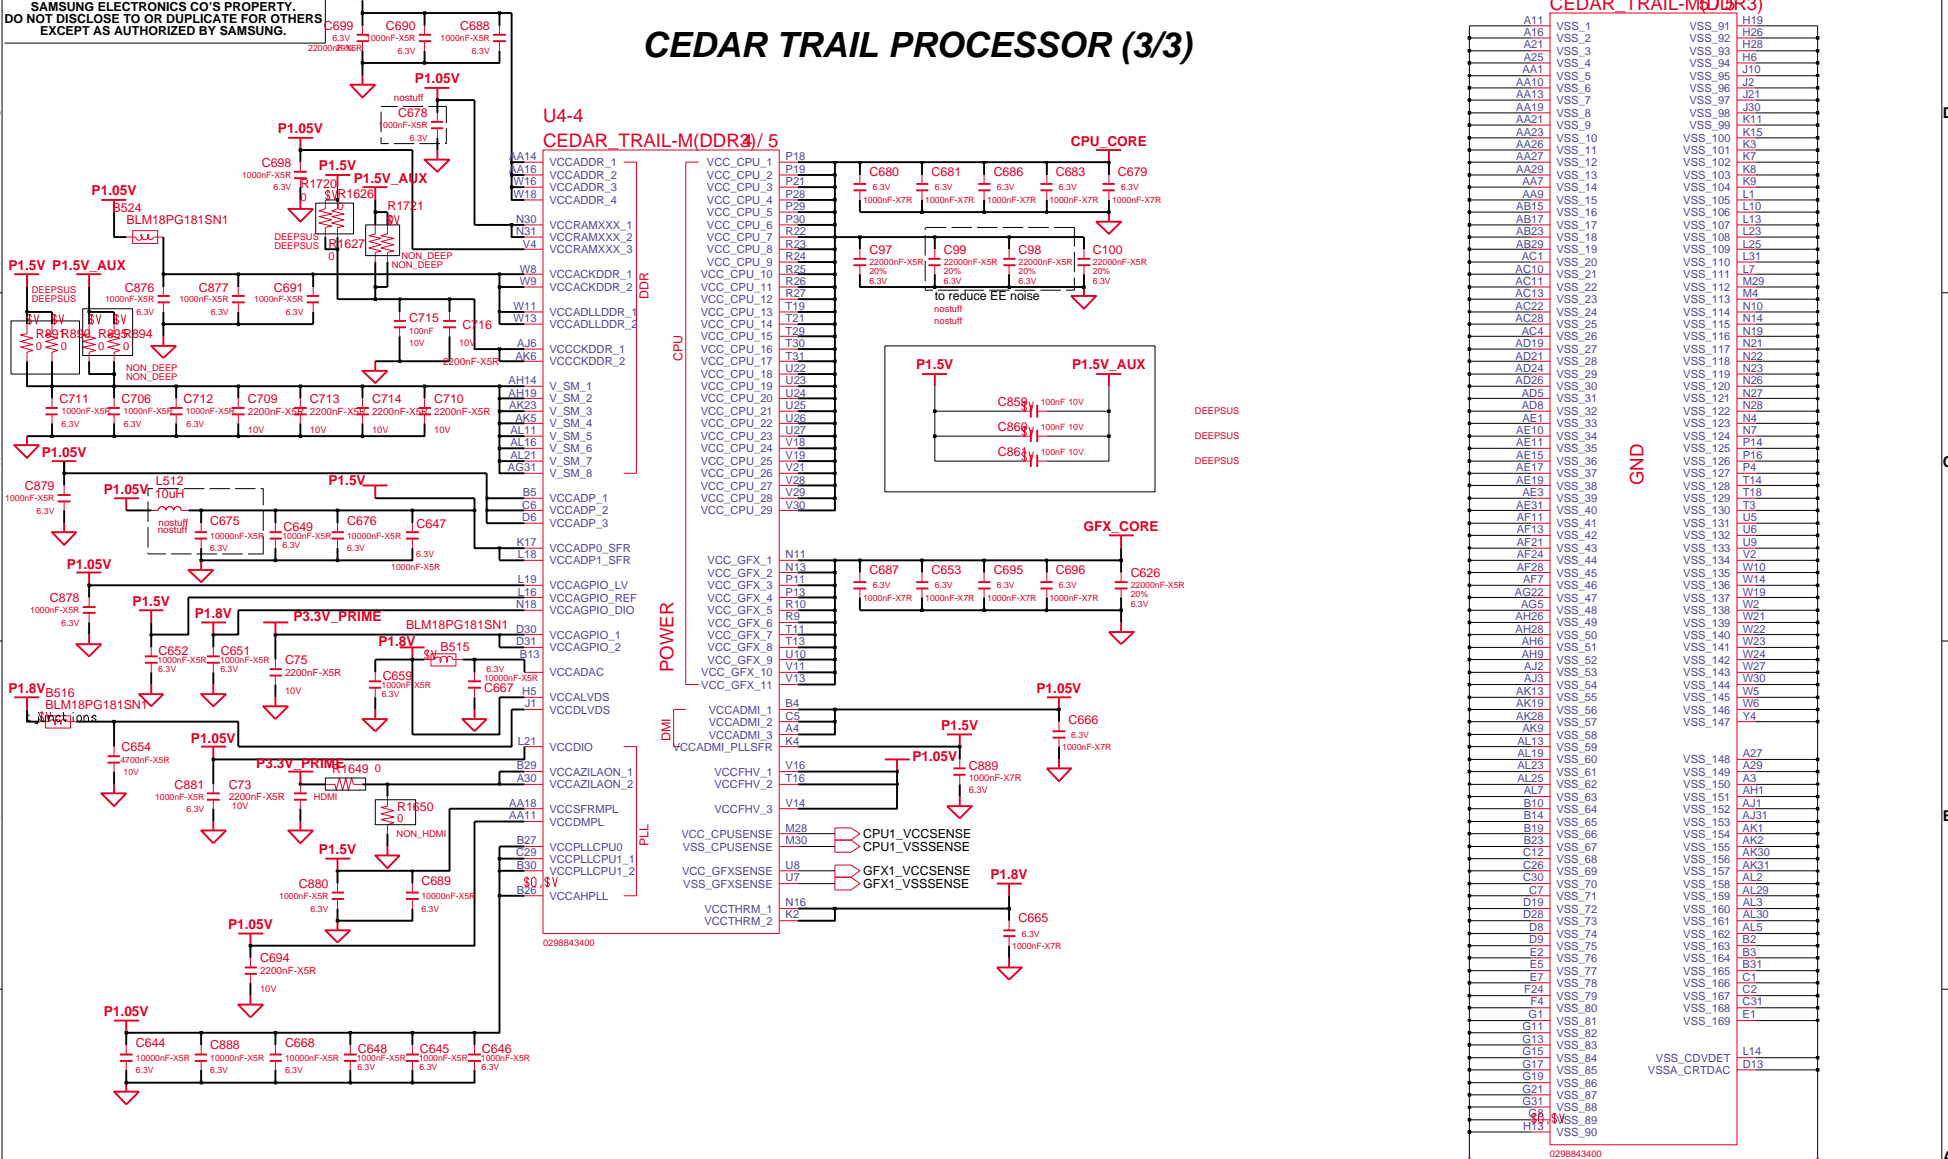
SAMSUNG ELECTRONICS CO'S PROPERTY.
DO NOT DISCLOSE TO OR DUPLICATE FOR OTHERS
EXCEPT AS AUTHORIZED BY SAMSUNG.

CEDAR TRAIL PROCESSOR (3/3)

U4-4
CEDAR_TRAIL-M(DDR3) / 5

C699 6.3V 22000nF-X5R
C690 1000nF-X5R 6.3V
C688 1000nF-X5R 6.3V
P1.05V
nostuff
C678 1000nF-X5R 6.3V
P1.05V
C698 1000nF-X5R 6.3V
P1.5V
P1.5V_AUX
R1720 0
R1626 0
R1721 0
DEEPSUS DEEPSUS
R1627 0
NON_DEEP NON_DEEP
P1.05V
B524
BLM18PG181SN1
P1.5V P1.5V_AUX
DEEPSUS DEEPSUS
C876 1000nF-X5R 6.3V
C877 1000nF-X5R 6.3V
C691 1000nF-X5R 6.3V
R891 R890 R895 R894 0 0 0 0
NON_DEEP NON_DEEP
C715 100nF 10V
C716 10V 2200nF-X5R
C711 1000nF-X5R 6.3V
C706 1000nF-X5R 6.3V
C712 1000nF-X5R 6.3V
C709 2200nF-X5R 10V
C713 2200nF-X5R 10V
C714 2200nF-X5R 10V
C710 2200nF-X5R 10V
P1.05V
C879 1000nF-X5R 6.3V
P1.05V
L512 10uH
nostuff nostuff
C675 10000nF-X5R 6.3V
C649 1000nF-X5R 6.3V
C676 10000nF-X5R 6.3V
C647 6.3V 1000nF-X5R
P1.5V
P1.05V
C878 1000nF-X5R 6.3V
P1.5V
P1.8V
P3.3V_PRIME
BLM18PG181SN1
C652 1000nF-X5R 6.3V
C651 1000nF-X5R 6.3V
C75 2200nF-X5R 10V
P1.8V
B515
C659 1000nF-X5R 6.3V
C667 6.3V 1000nF-X5R
P1.8V
B516
BLM18PG181SN1
Junctions
C654 4700nF-X5R 10V
P1.05V
C881 1000nF-X5R 6.3V
C73 2200nF-X5R 10V
P3.3V_PRIME
R1649 0
HDMI
R1650 0
NON_HDMI
P1.5V
C880 1000nF-X5R 6.3V
C689 10000nF-X5R 6.3V
P1.05V
C694 2200nF-X5R 10V
P1.05V
C644 10000nF-X5R 6.3V
C888 10000nF-X5R 6.3V
C668 10000nF-X5R 6.3V
C648 1000nF-X5R 6.3V
C645 1000nF-X5R 6.3V
C646 1000nF-X5R 6.3V

AA14 VCCADDR_1
AA16 VCCADDR_2
W16 VCCADDR_3
W18 VCCADDR_4
N30 VCCRAMXXX_1
N31 VCCRAMXXX_2
V4 VCCRAMXXX_3
W8 VCCACKDDR_1
W9 VCCACKDDR_2
W11 VCCADLLDDR_1
W13 VCCADLLDDR_2
AJ6 VCCCKDDR_1
AK6 VCCCKDDR_2
AH14 V_SM_1
AH19 V_SM_2
AK23 V_SM_3
AK5 V_SM_4
AL11 V_SM_5
AL16 V_SM_6
AL21 V_SM_7
AG31 V_SM_8
DDR
B5 VCCADP_1
C6 VCCADP_2
D6 VCCADP_3
K17 VCCADP0_SFR
L18 VCCADP1_SFR
L19 VCCAGPIO_LV
L16 VCCAGPIO_REF
N18 VCCAGPIO_DIO
D30 VCCAGPIO_1
D31 VCCAGPIO_2
B13 VCCADAC
H5 VCCALVDS
J1 VCCDLVDS
L21 VCCDIO
B29 VCCAZILAON_1
A30 VCCAZILAON_2
AA18 VCCSFRMPL
AA11 VCCDMPL
B27 VCCPLLCPU0
C29 VCCPLLCPU1_1
B30 VCCPLLCPU1_2
B26 VCCAHPLL
$0.9V
PLL
0298843400

CPU
VCC_CPU_1 P18
VCC_CPU_2 P19
VCC_CPU_3 P21
VCC_CPU_4 P28
VCC_CPU_5 P29
VCC_CPU_6 P30
VCC_CPU_7 R22
VCC_CPU_8 R23
VCC_CPU_9 R24
VCC_CPU_10 R25
VCC_CPU_11 R26
VCC_CPU_12 R27
VCC_CPU_13 T19
VCC_CPU_14 T21
VCC_CPU_15 T29
VCC_CPU_16 T30
VCC_CPU_17 T31
VCC_CPU_18 U22
VCC_CPU_19 U23
VCC_CPU_20 U24
VCC_CPU_21 U25
VCC_CPU_22 U26
VCC_CPU_23 U27
VCC_CPU_24 V18
VCC_CPU_25 V19
VCC_CPU_26 V21
VCC_CPU_27 V28
VCC_CPU_28 V29
VCC_CPU_29 V30
POWER
VCC_GFX_1 N11
VCC_GFX_2 N13
VCC_GFX_3 P11
VCC_GFX_4 P13
VCC_GFX_5 R10
VCC_GFX_6 R9
VCC_GFX_7 T11
VCC_GFX_8 T13
VCC_GFX_9 U10
VCC_GFX_10 V11
VCC_GFX_11 V13
DMI
VCCADMI_1 B4
VCCADMI_2 C5
VCCADMI_3 A4
VCCADMI_PLLSFR K4
VCCFHV_1 V16
VCCFHV_2 T16
VCCFHV_3 V14
VCC_CPUSENSE M28
VSS_CPUSENSE M30
VCC_GFXSENSE U8
VSS_GFXSENSE U7
VCCTHRM_1 N16
VCCTHRM_2 K2
CPU1_VCCSENSE
CPU1_VSSSENSE
GFX1_VCCSENSE
GFX1_VSSSENSE

CPU_CORE
C680 6.3V 1000nF-X7R
C681 6.3V 1000nF-X7R
C686 6.3V 1000nF-X7R
C683 6.3V 1000nF-X7R
C679 6.3V 1000nF-X7R
C97 22000nF-X5R 20% 6.3V
C99 22000nF-X5R 20% 6.3V
C98 22000nF-X5R 20% 6.3V
C100 22000nF-X5R 20% 6.3V
to reduce EE noise
nostuff
nostuff
P1.5V P1.5V_AUX
C859 100nF 10V
C860 100nF 10V
C861 100nF 10V
DEEPSUS
DEEPSUS
DEEPSUS
GFX_CORE
C687 6.3V 1000nF-X7R
C653 6.3V 1000nF-X7R
C695 6.3V 1000nF-X7R
C696 6.3V 1000nF-X7R
C626 22000nF-X5R 20% 6.3V
P1.05V
C666 6.3V 1000nF-X7R
P1.5V
P1.05V
C889 1000nF-X7R 6.3V
P1.8V
C665 6.3V 1000nF-X7R

CEDAR_TRAIL-M(DDR3)
A11 VSS_1
A16 VSS_2
A21 VSS_3
A25 VSS_4
AA1 VSS_5
AA10 VSS_6
AA13 VSS_7
AA19 VSS_8
AA21 VSS_9
AA23 VSS_10
AA26 VSS_11
AA27 VSS_12
AA29 VSS_13
AA7 VSS_14
AA9 VSS_15
AB15 VSS_16
AB17 VSS_17
AB23 VSS_18
AB29 VSS_19
AC1 VSS_20
AC10 VSS_21
AC13 VSS_22
AC19 VSS_23
AC22 VSS_24
AC28 VSS_25
AC4 VSS_26
AD19 VSS_27
AD21 VSS_28
AD24 VSS_29
AD26 VSS_30
AD5 VSS_31
AD8 VSS_32
AE1 VSS_33
AE10 VSS_34
AE11 VSS_35
AE15 VSS_36
AE17 VSS_37
AE19 VSS_38
AE3 VSS_39
AF31 VSS_40
AF11 VSS_41
AF13 VSS_42
AF21 VSS_43
AF24 VSS_44
AF28 VSS_45
AF7 VSS_46
AG22 VSS_47
AG5 VSS_48
AH26 VSS_49
AH28 VSS_50
AH6 VSS_51
AH9 VSS_52
AJ2 VSS_53
AJ3 VSS_54
AK13 VSS_55
AK19 VSS_56
AK28 VSS_57
AK9 VSS_58
AL13 VSS_59
AL19 VSS_60
AL23 VSS_61
AL25 VSS_62
AL7 VSS_63
B10 VSS_64
B14 VSS_65
B19 VSS_66
B23 VSS_67
C12 VSS_68
C26 VSS_69
C30 VSS_70
C7 VSS_71
D19 VSS_72
D28 VSS_73
D8 VSS_74
D9 VSS_75
E2 VSS_76
E5 VSS_77
E7 VSS_78
F24 VSS_79
F4 VSS_80
G1 VSS_81
G11 VSS_82
G13 VSS_83
G15 VSS_84
G17 VSS_85
G19 VSS_86
G21 VSS_87
G31 VSS_88
$0.9V VSS_89
H13 VSS_90
0298843400
GND
VSS_91 H19
VSS_92 H26
VSS_93 H28
VSS_94 H6
VSS_95 J10
VSS_96 J2
VSS_97 J21
VSS_98 J30
VSS_99 K11
VSS_100 K15
VSS_101 K3
VSS_102 K7
VSS_103 K8
VSS_104 K9
VSS_105 L1
VSS_106 L10
VSS_107 L13
VSS_108 L23
VSS_109 L25
VSS_110 L31
VSS_111 L7
VSS_112 M29
VSS_113 M4
VSS_114 N10
VSS_115 N14
VSS_116 N19
VSS_117 N21
VSS_118 N22
VSS_119 N23
VSS_120 N26
VSS_121 N27
VSS_122 N28
VSS_123 N4
VSS_124 N7
VSS_125 P14
VSS_126 P16
VSS_127 P4
VSS_128 T14
VSS_129 T18
VSS_130 T3
VSS_131 U5
VSS_132 U6
VSS_133 U9
VSS_134 V2
VSS_135 W10
VSS_136 W14
VSS_137 W19
VSS_138 W2
VSS_139 W21
VSS_140 W22
VSS_141 W23
VSS_142 W24
VSS_143 W27
VSS_144 W30
VSS_145 W5
VSS_146 W6
VSS_147 Y4
VSS_148 A27
VSS_149 A29
VSS_150 A3
VSS_151 AH1
VSS_152 AJ1
VSS_153 AJ31
VSS_154 AK1
VSS_155 AK2
VSS_156 AK30
VSS_157 AK31
VSS_158 AL2
VSS_159 AL29
VSS_160 AL3
VSS_161 AL30
VSS_162 AL5
VSS_163 B2
VSS_164 B3
VSS_165 B31
VSS_166 C1
VSS_167 C2
VSS_168 C31
VSS_169 E1
VSS_CDVDET L14
VSSA_CRTDAC D13